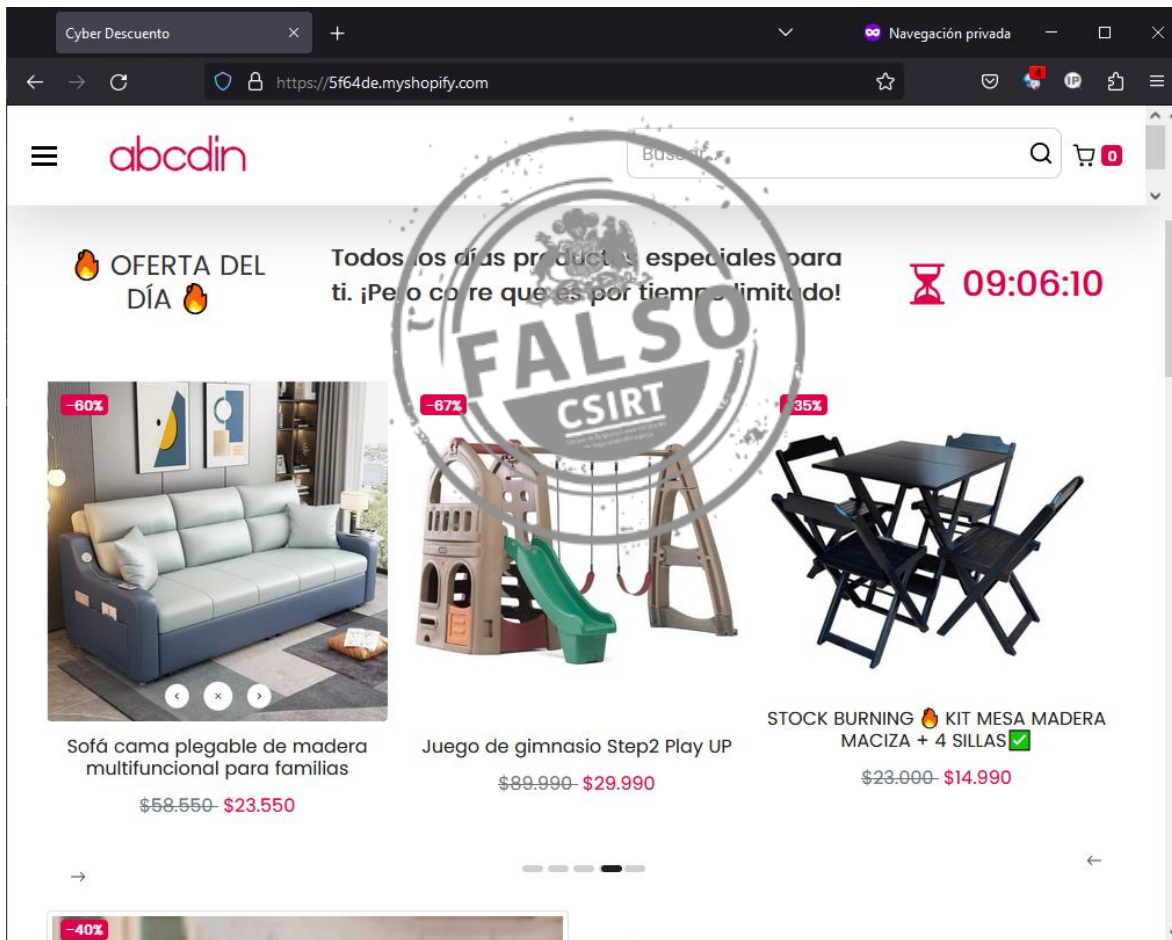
Cyber Descuento
Navegación privada
https://5f64de.myshopify.com

abcdin
Buscar...
0

🔥 OFERTA DEL DÍA 🔥

Todos los días productos especiales para ti. ¡Pero corre que es por tiempo limitado!

⌛ 09:06:10

FALSO
CSIRT

-60%
Sofá cama plegable de madera multifuncional para familias
$58.550 $23.550

-67%
Juego de gimnasio Step2 Play UP
$89.990 $29.990

-35%
STOCK BURNING 🔥 KIT MESA MADERA MACIZA + 4 SILLAS✅
$23.000 $14.990

-40%